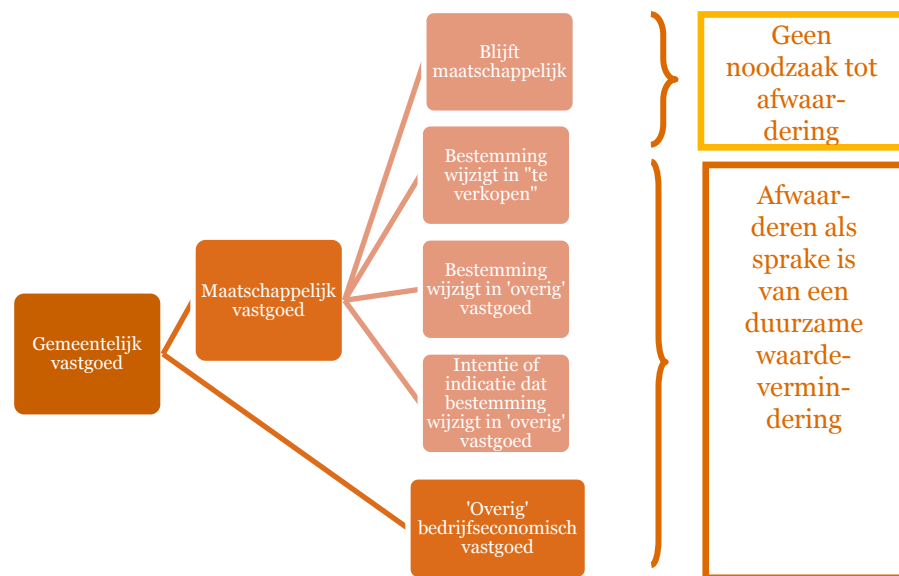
Gemeentelijk vastgoed

Maatschappelijk vastgoed

Blijft maatschappelijk

Bestemming wijzigt in "te verkopen"

Bestemming wijzigt in 'overig' vastgoed

Intentie of indicatie dat bestemming wijzigt in 'overig' vastgoed

'Overig' bedrijfseconomisch vastgoed

Geen noodzaak tot afwaardering

Afwaarderen als sprake is van een duurzame waardevermindering